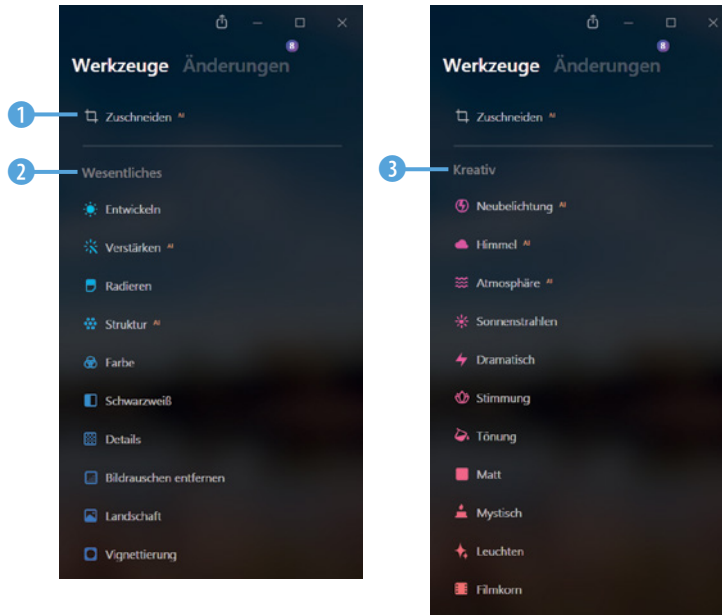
8

Werkzeuge Änderungen

1

Zuschneiden AI

2

Wesentliches

Entwickeln

Verstärken AI

Radieren

Struktur AI

Farbe

Schwarzweiß

Details

Bildrauschen entfernen

Landschaft

Vignettierung

8

Werkzeuge Änderungen

Zuschneiden AI

3

Kreativ

Neubelichtung AI

Himmel AI

Atmosphäre AI

Sonnenstrahlen

Dramatisch

Stimmung

Tönung

Matt

Mystisch

Leuchten

Filmkorn